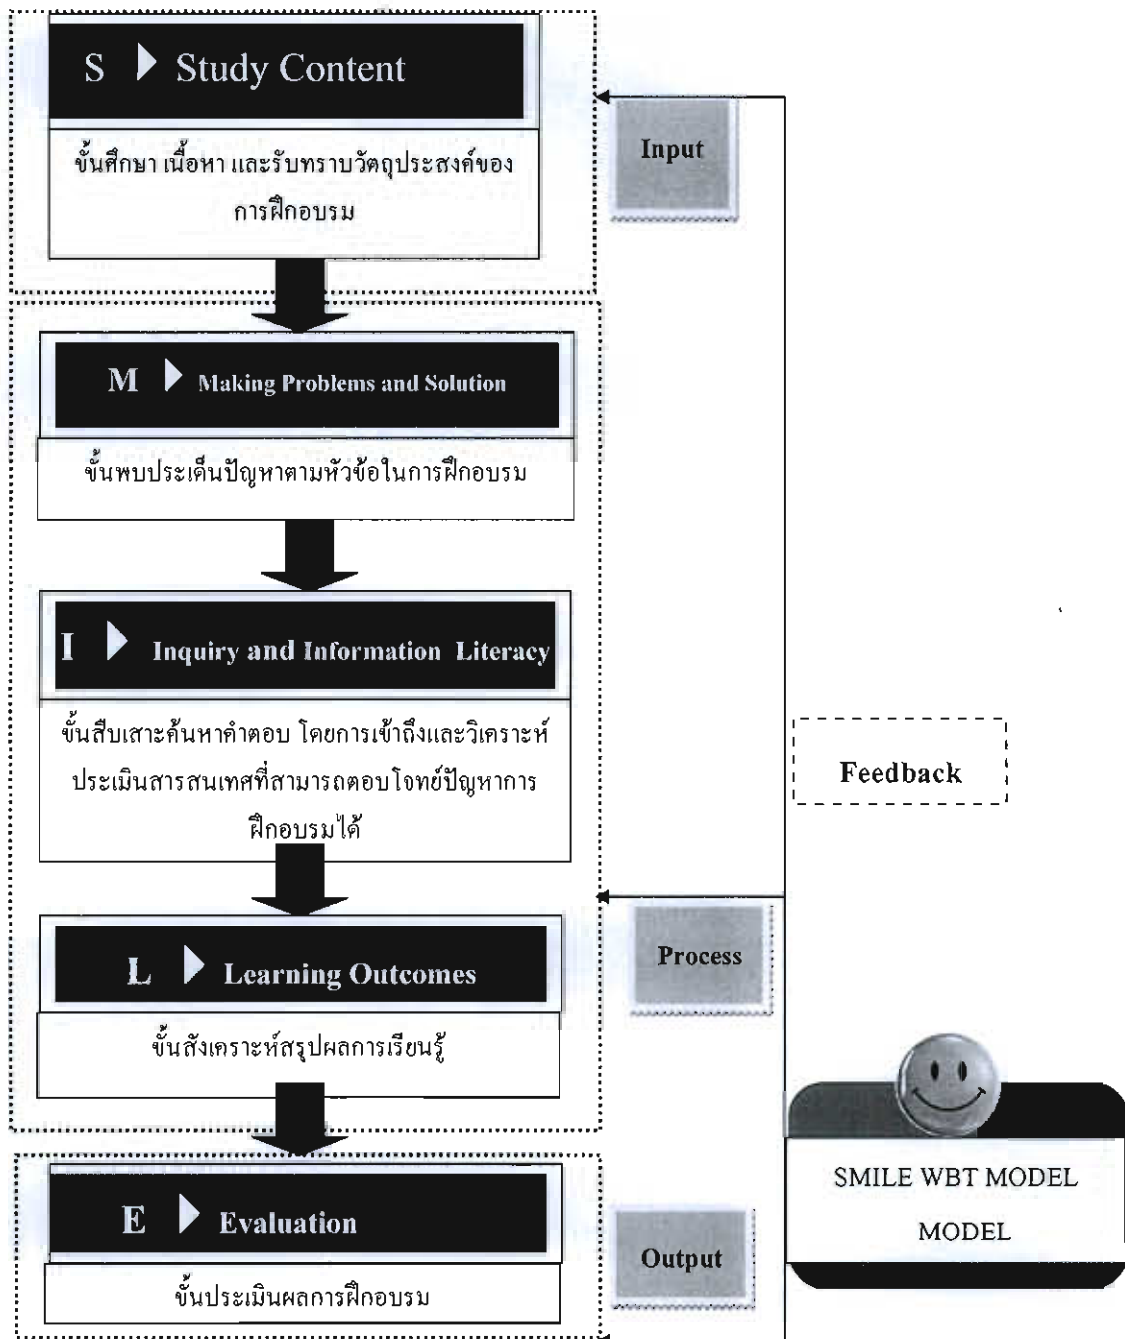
S Study Content

ขั้นศึกษา เนื้อหา และรับทราบวัตถุประสงค์ของการฝึกอบรม

Input

M Making Problems and Solution

ขั้นพบประเด็นปัญหาตามหัวข้อในการฝึกอบรม

I Inquiry and Information Literacy

ขั้นสืบเสาะค้นหาคำตอบ โดยการเข้าถึงและวิเคราะห์ประเมินสารสนเทศที่สามารถตอบโจทย์ปัญหาการฝึกอบรมได้

Feedback

L Learning Outcomes

ขั้นสังเคราะห์สรุปผลการเรียนรู้

Process

E Evaluation

ขั้นประเมินผลการฝึกอบรม

Output

SMILE WBT MODEL MODEL